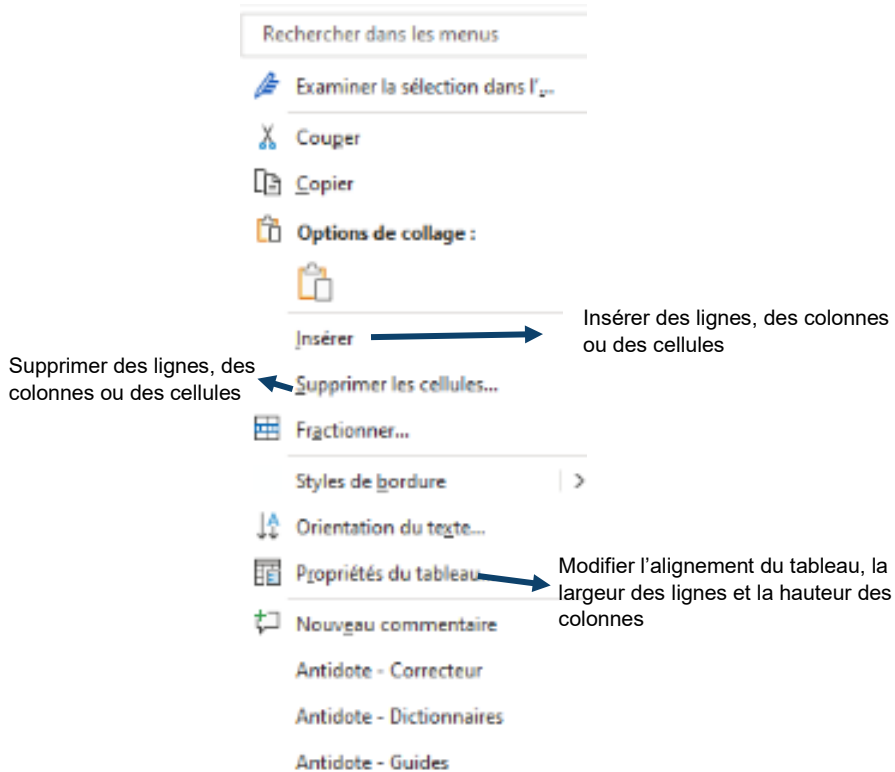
Rechercher dans les menus

Examiner la sélection dans l'...

Couper

Copier

Options de collage :

Insérer

Insérer des lignes, des colonnes ou des cellules

Supprimer des lignes, des colonnes ou des cellules

Supprimer les cellules...

Fractionner...

Styles de bordure

Orientation du texte...

Propriétés du tableau

Modifier l'alignement du tableau, la largeur des lignes et la hauteur des colonnes

Nouveau commentaire

Antidote - Correcteur

Antidote - Dictionnaires

Antidote - Guides